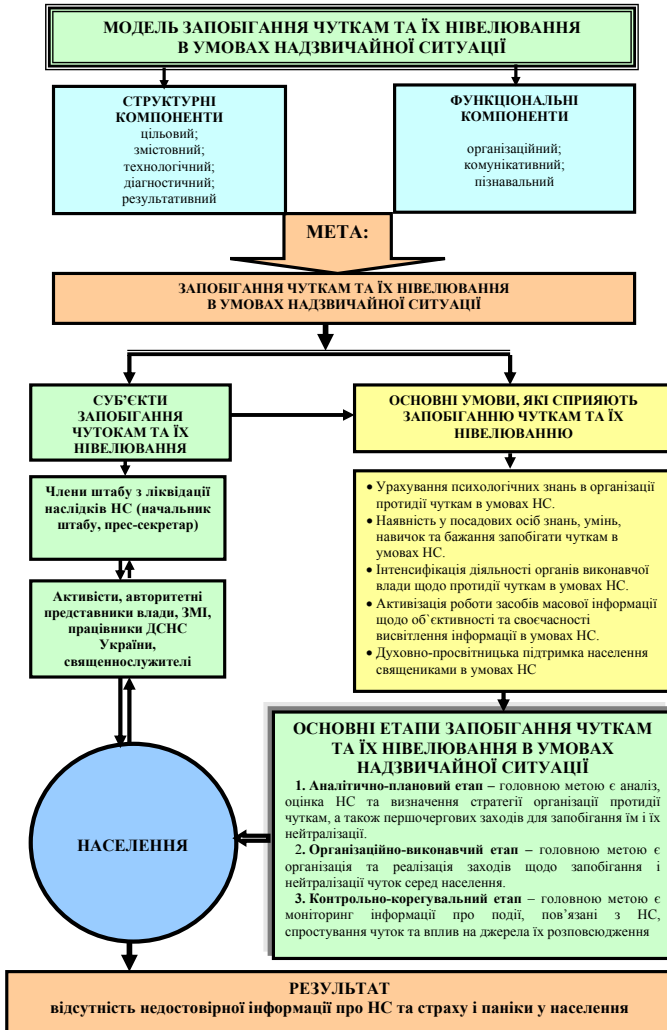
МОДЕЛЬ ЗАПОБІГАННЯ ЧУТКАМ ТА ЇХ НІВЕЛЮВАННЯ В УМОВАХ НАДЗВИЧАЙНОЇ СИТУАЦІЇ

СТРУКТУРНІ КОМПОНЕНТИ
цільовий;
змістовний;
технологічний;
діагностичний;
результативний

ФУНКЦІОНАЛЬНІ КОМПОНЕНТИ
організаційний;
комунікативний;
пізнавальний

МЕТА:

ЗАПОБІГАННЯ ЧУТКАМ ТА ЇХ НІВЕЛЮВАННЯ В УМОВАХ НАДЗВИЧАЙНОЇ СИТУАЦІЇ

СУБ'ЄКТИ ЗАПОБІГАННЯ ЧУТКАМ ТА ЇХ НІВЕЛЮВАННЯ

ОСНОВНІ УМОВИ, ЯКІ СПРИЯЮТЬ ЗАПОБІГАННЮ ЧУТКАМ ТА ЇХ НІВЕЛЮВАННЮ

Члени штабу з ліквідації наслідків НС (начальник штабу, прес-секретар)

Активісти, авторитетні представники влади, ЗМІ, працівники ДСНС України, священнослужителі

• Урахування психологічних знань в організації протидії чуткам в умовах НС.
• Наявність у посадових осіб знань, умінь, навичок та бажання запобігати чуткам в умовах НС.
• Інтенсифікація діяльності органів виконавчої влади щодо протидії чуткам в умовах НС.
• Активізація роботи засобів масової інформації щодо об'єктивності та своєчасності висвітлення інформації в умовах НС.
• Духовно-просвітницька підтримка населення священиками в умовах НС

НАСЕЛЕННЯ

ОСНОВНІ ЕТАПИ ЗАПОБІГАННЯ ЧУТКАМ ТА ЇХ НІВЕЛЮВАННЯ В УМОВАХ НАДЗВИЧАЙНОЇ СИТУАЦІЇ

1. Аналітично-плановий етап – головною метою є аналіз, оцінка НС та визначення стратегії організації протидії чуткам, а також першочергових заходів для запобігання їм і їх нейтралізації.

2. Організаційно-виконавчий етап – головною метою є організація та реалізація заходів щодо запобігання і нейтралізації чуток серед населення.

3. Контрольно-корегувальний етап – головною метою є моніторинг інформації про події, пов'язані з НС, спростування чуток та вплив на джерела їх розповсюдження

РЕЗУЛЬТАТ
відсутність недостовірної інформації про НС та страху і паніки у населення